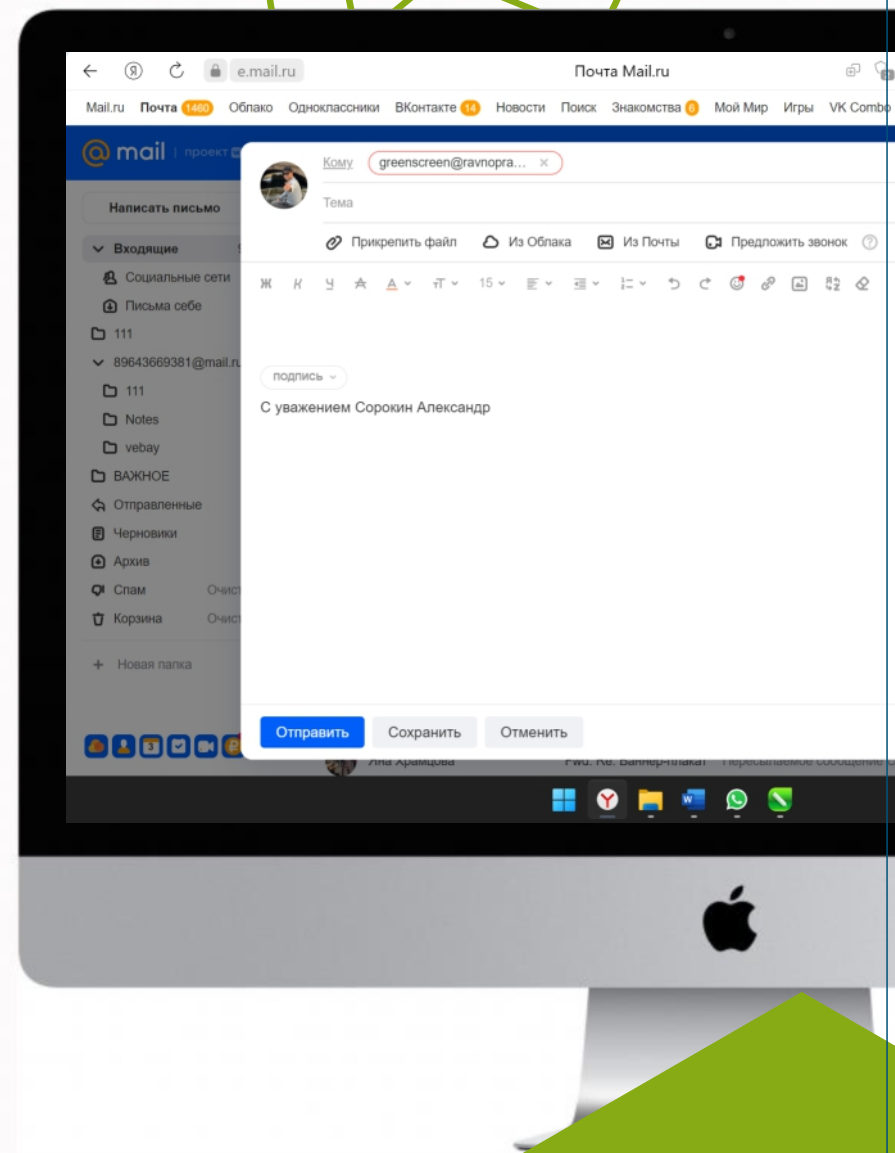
e.mail.ru Почта Mail.ru

Mail.ru Почта 1460 Облако Одноклассники ВКонтакте 14 Новости Поиск Знакомства 6 Мой Мир Игры VK Combo

@mail | проект

Написать письмо

Входящие

Социальные сети

Письма себе

111

89643669381@mail.ru

111

Notes

vebay

ВАЖНОЕ

Отправленные

Черновики

Архив

Спам Очист

Корзина Очист

+ Новая папка

Кому greenscreen@ravnopra...

Тема

Прикрепить файл Из Облака Из Почты Предложить звонок

Ж К Ч 15

подпись

С уважением Сорокин Александр

Отправить Сохранить Отменить

Яна Храмцова Fwd: Re: Баннер-плакат Пересылаемое сообщение